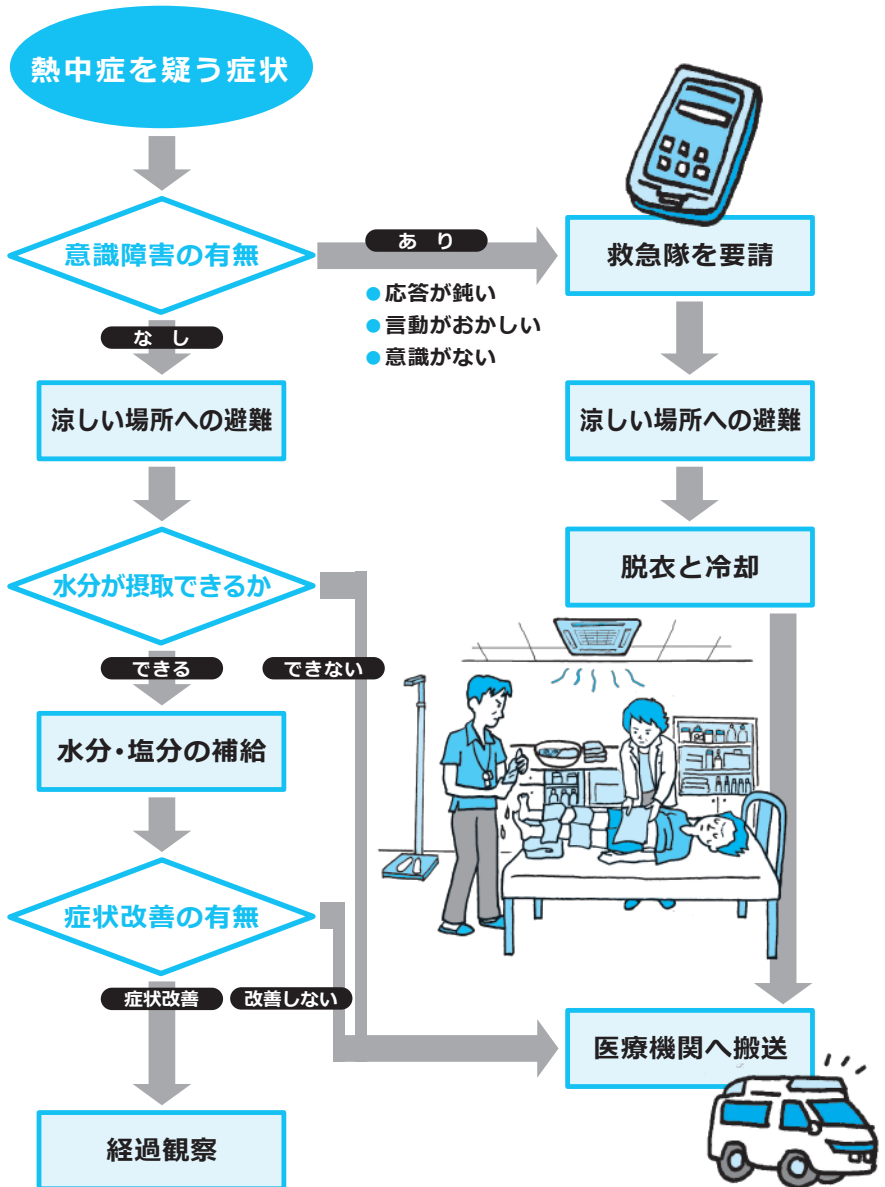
熱中症を疑う症状

意識障害の有無

あり

救急隊を要請

● 応答が鈍い
● 言動がおかしい
● 意識がない

なし

涼しい場所への避難

涼しい場所への避難

脱衣と冷却

水分が摂取できるか

できる

できない

水分・塩分の補給

症状改善の有無

症状改善

改善しない

医療機関へ搬送

経過観察